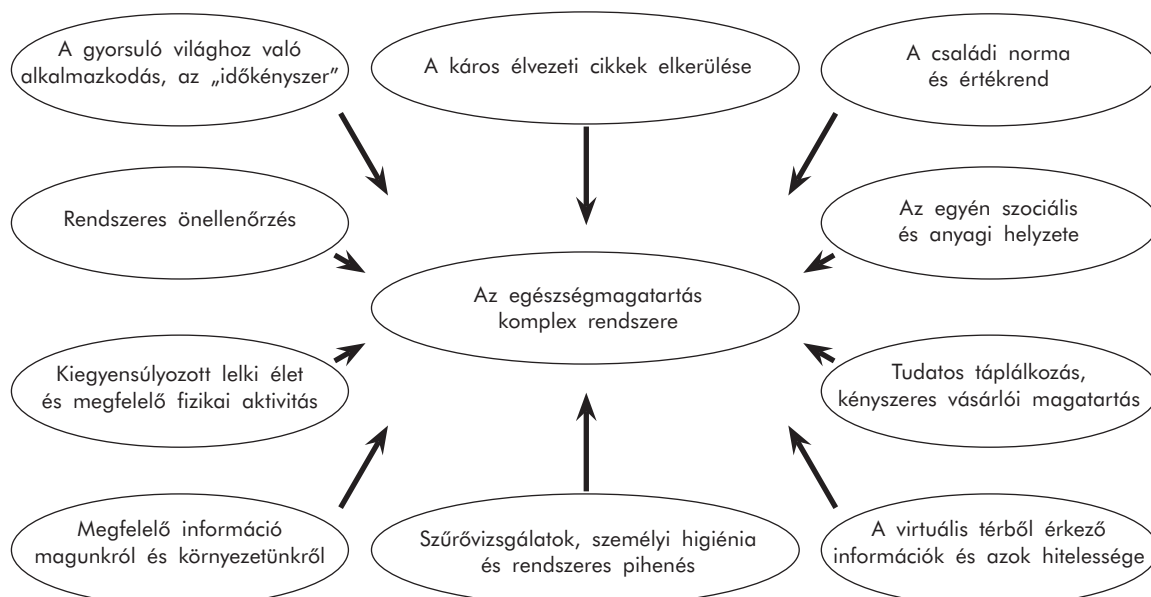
A gyorsuló világhoz való alkalmazkodás, az „időkényszer”

A káros élvezeti cikkek elkerülése

A családi norma és értékrend

Rendszeres önellenőrzés

Az egyén szociális és anyagi helyzete

Az egészségmagatartás komplex rendszere

Kiegyensúlyozott lelki élet és megfelelő fizikai aktivitás

Tudatos táplálkozás, kényszeres vásárlói magatartás

Megfelelő információ magunkról és környezetünkről

Szűrővizsgálatok, személyi higiénia és rendszeres pihenés

A virtuális térből érkező információk és azok hitelessége